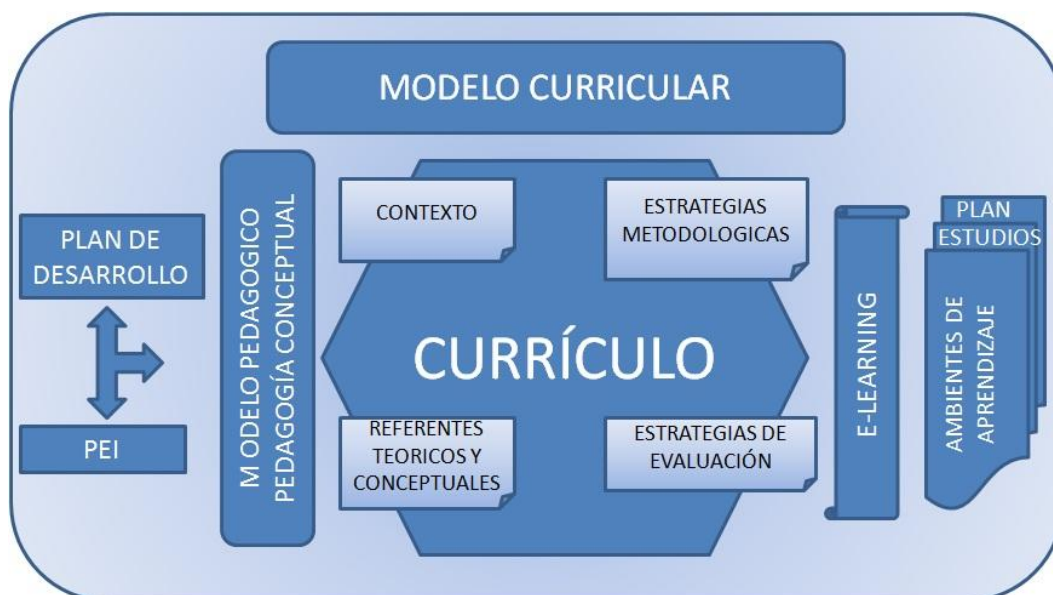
MODELO CURRICULAR

PLAN DE DESARROLLO

PEI

M ODELO PEDAGOGICO PEDAGOGÍA CONCEPTUAL

CONTEXTO

ESTRATEGIAS METODOLOGICAS

CURRÍCULO

REFERENTES TEORICOS Y CONCEPTUALES

ESTRATEGIAS DE EVALUACIÓN

E-LEARNING

PLAN

ESTUDIOS

AMBIENTES DE APRENDIZAJE